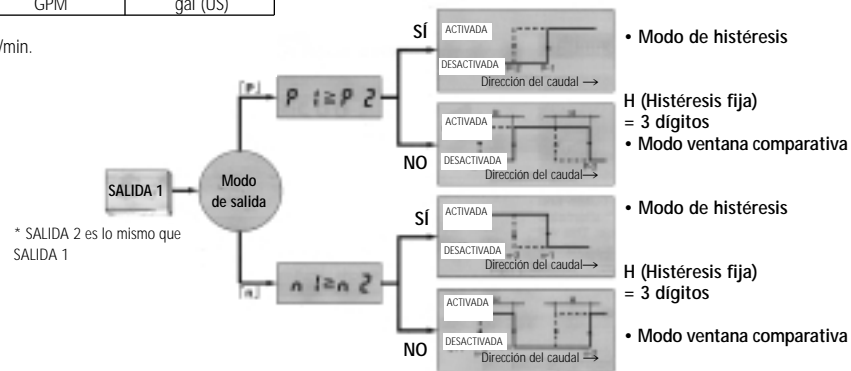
| GPM | gal (US) |
|---|---|

/min.

SALIDA 1

Modo de salida

* SALIDA 2 es lo mismo que SALIDA 1

[P]

P 1≥P 2

[n]

n 1≥n 2

SÍ

ACTIVADA

DESACTIVADA

Dirección del caudal →

• Modo de histéresis

NO

ACTIVADA

DESACTIVADA

Dirección del caudal →

H (Histéresis fija) = 3 dígitos

• Modo ventana comparativa

SÍ

ACTIVADA

DESACTIVADA

Dirección del caudal →

• Modo de histéresis

H (Histéresis fija) = 3 dígitos

NO

ACTIVADA

DESACTIVADA

Dirección del caudal →

• Modo ventana comparativa